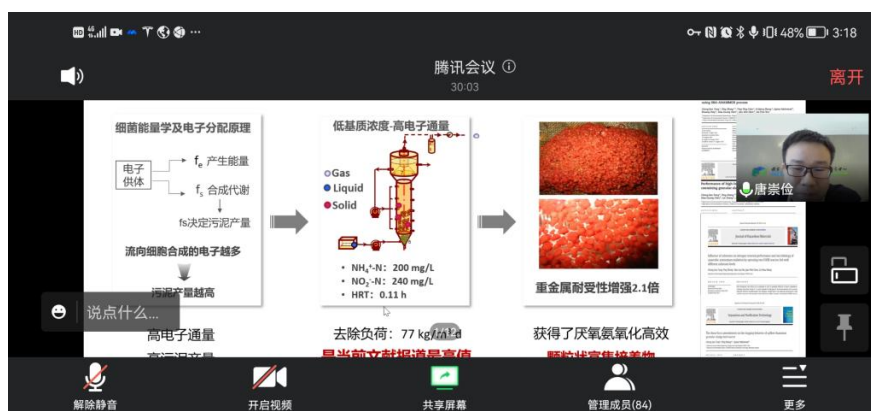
48% 3:18

腾讯会议 ⓘ
30:03

离开

细菌能量学及电子分配原理

电子供体 → $f_e$ 产生能量
→ $f_s$ 合成代谢
fs决定污泥产量

流向细胞合成的电子越多

污泥产量越高

低基质浓度-高电子通量

Gas
Liquid
Solid

• $NH_4^+$-N: 200 mg/L
• $NO_2^-$-N: 240 mg/L
• HRT: 0.11 h

重金属耐受性增强2.1倍

高电子通量

去除负荷：77 kg/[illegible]d

获得了厌氧氨氧化高效

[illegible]

唐崇俭

说点什么...

解除静音
开启视频
共享屏幕
管理成员(84)
更多